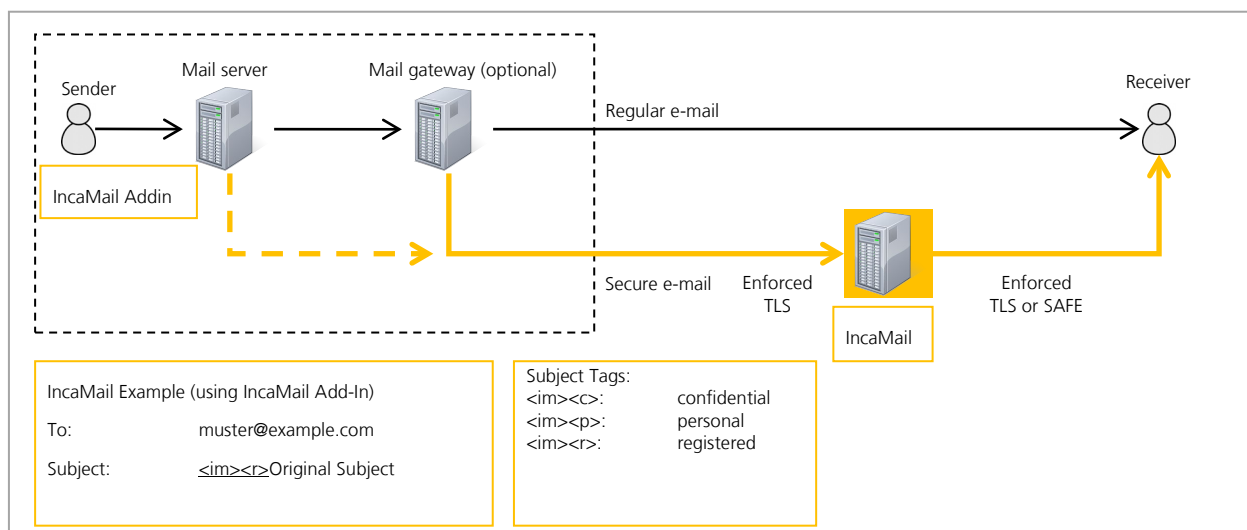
Sender

Mail server

Mail gateway (optional)

Receiver

Regular e-mail

IncaMail Addin

Secure e-mail

Enforced TLS

Enforced TLS or SAFE

IncaMail

IncaMail Example (using IncaMail Add-In)

To: muster@example.com

Subject: <im><r>Original Subject

Subject Tags:

| | |
|---|---|
| <im><c>: | confidential |
| <im><p>: | personal |
| <im><r>: | registered |